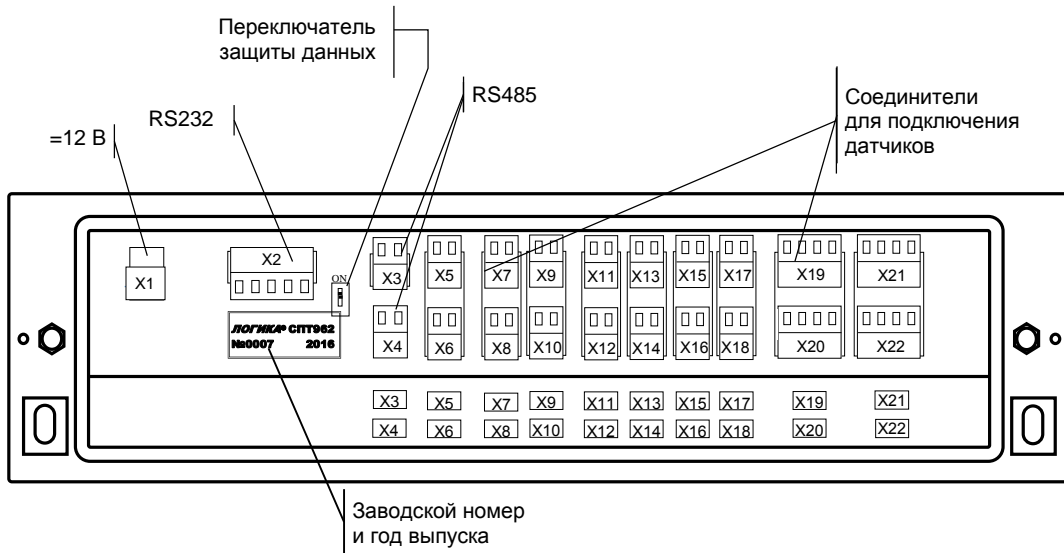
Переключатель защиты данных

RS485

Соединители для подключения датчиков

RS232

=12 В

X1

X2

ON

X3

X4

X5

X6

X7

X8

X9

X10

X11

X12

X13

X14

X15

X16

X17

X18

X19

X20

X21

X22

ЛОГИКА® СПТ962
№0007 2016

X3 X5 X7 X9 X11 X13 X15 X17 X19 X21
X4 X6 X8 X10 X12 X14 X16 X18 X20 X22

Заводской номер и год выпуска